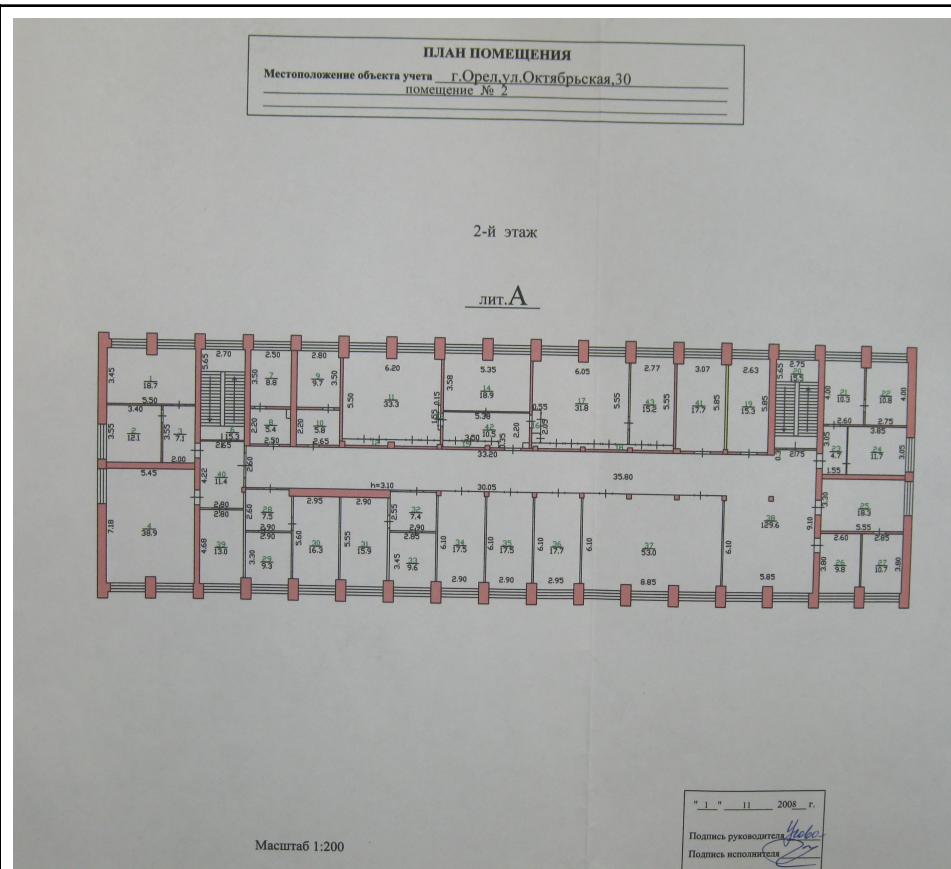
ПЛАН ПОМЕЩЕНИЯ

Местоположение объекта учета г.Орел,ул.Октябрьская,30
помещение № 2

2-й этаж

лит.А

3.45 2.70 2.50 2.80 6.20 5.35 6.05 2.77 3.07 2.63 2.75 5.65

1 18.7 5.50 3.40 2 12.1 3.55 3 7.1 3.55 5.65 7 8.8 3.50 9 9.7 3.50 5.50 11 33.3 3.58 14 18.9 5.38 0.55 17 31.8 5.55 43 15.2 5.55 41 17.7 5.85 19 15.3 5.85 20 13.4 21 16.3 4.00 22 10.8 4.00 2.60 2.75 3.05 24 11.7 3.05

5 15.3 8 5.4 2.20 10 5.8 2.20 2.65 2.50 2.25 2.00 42 10.5 3.60 33.20 2.20 2.65 2.75 23 4.7 1.55

5.45 4.22 40 11.4 2.60 h=3.10 30.05 35.80

7.18 4 38.9 2.80 2.80 2.60 28 7.5 2.90 2.90 2.95 2.90 32 7.4 2.90 2.55 2.85 38 129.6 3.50 25 18.3 5.55 2.60 2.85

4.68 39 13.0 3.30 29 9.3 5.60 30 16.3 5.55 31 15.9 3.45 33 9.6 6.10 34 17.5 6.10 35 17.5 6.10 36 17.7 6.10 37 53.0 6.10 9.10 3.60 26 9.8 27 10.7 3.90

2.90 2.90 2.95 8.85 5.85

Масштаб 1:200

" 1 " 11 2008 г.

Подпись руководителя

Подпись исполнителя